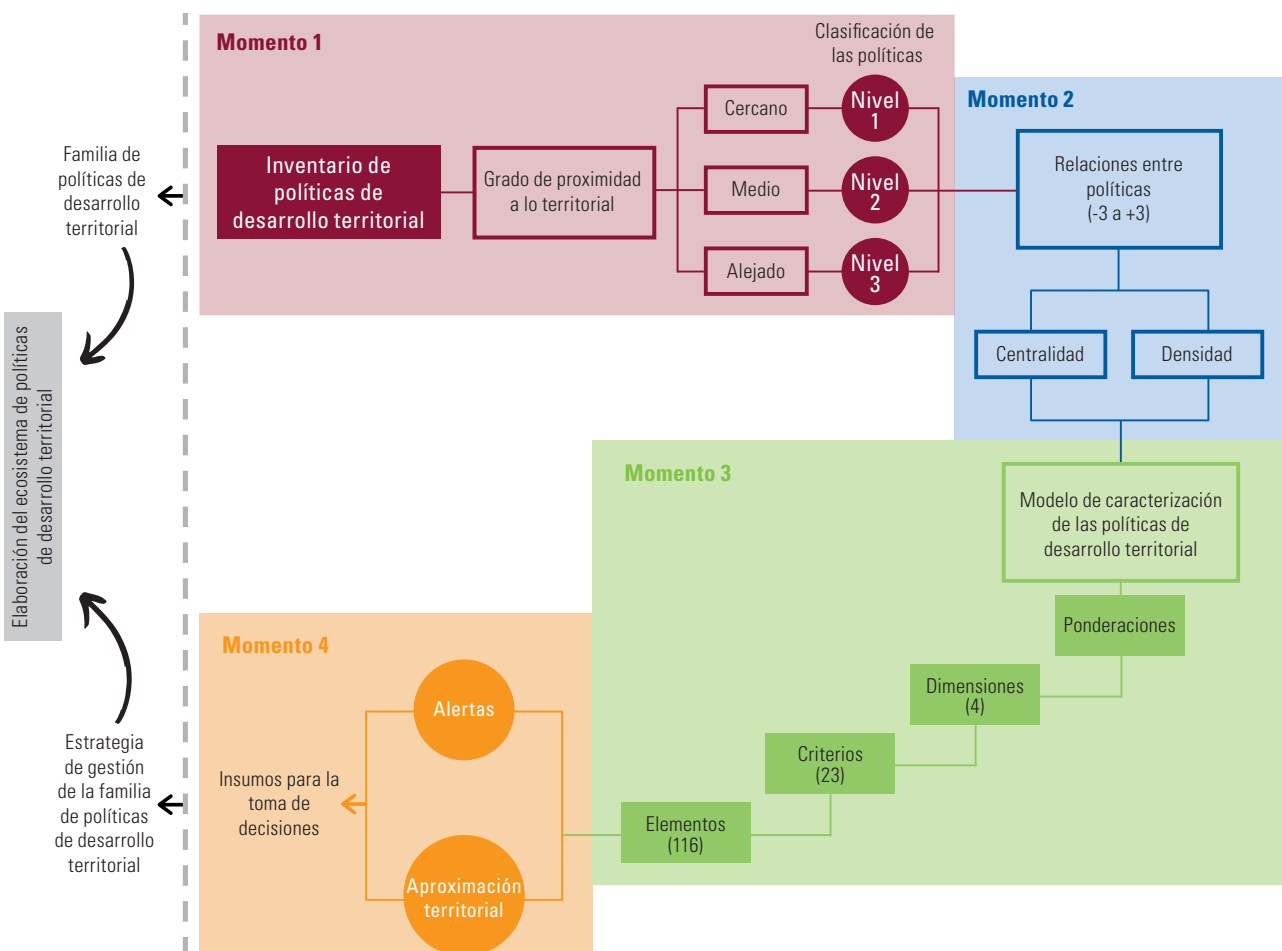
Familia de políticas de desarrollo territorial

Elaboración del ecosistema de políticas de desarrollo territorial

Estrategia de gestión de la familia de políticas de desarrollo territorial

Momento 1

Clasificación de las políticas

Inventario de políticas de desarrollo territorial

Grado de proximidad a lo territorial

Cercano

Medio

Alejado

Nivel 1

Nivel 2

Nivel 3

Momento 2

Relaciones entre políticas (-3 a +3)

Centralidad

Densidad

Momento 3

Modelo de caracterización de las políticas de desarrollo territorial

Ponderaciones

Dimensiones (4)

Criterios (23)

Elementos (116)

Momento 4

Alertas

Insumos para la toma de decisiones

Aproximación territorial